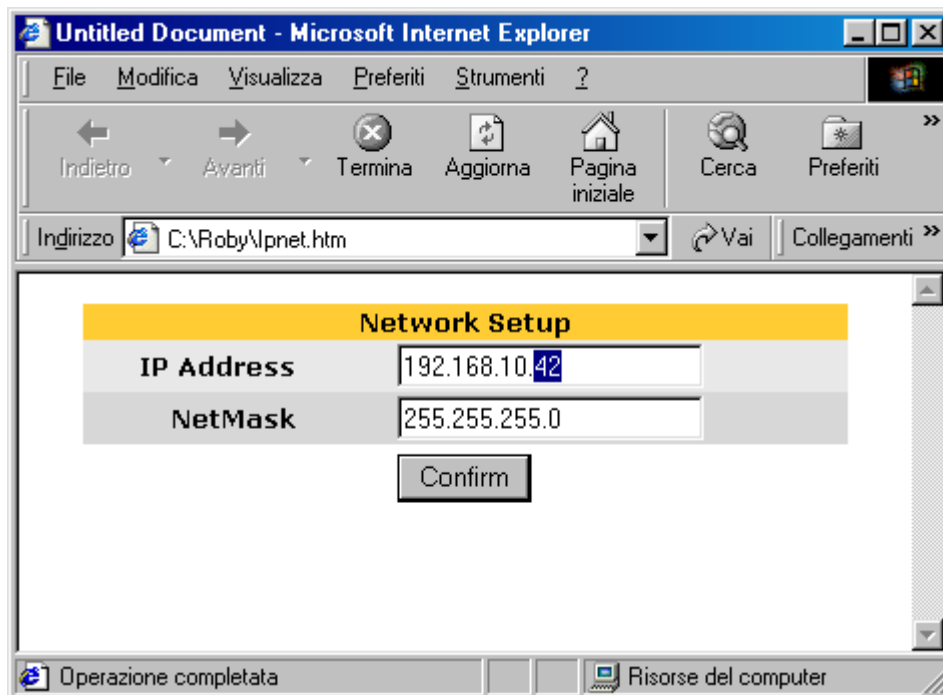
Untitled Document - Microsoft Internet Explorer

File Modifica Visualizza Preferiti Strumenti ?

Indietro Avanti Termina Aggiorna Pagina iniziale Cerca Preferiti »

Indirizzo C:\Roby\Ipnet.htm Vai Collegamenti »

| Network Setup | |
|---|---|
| IP Address | 192.168.10.42 |
| NetMask | 255.255.255.0 |

Confirm

Operazione completata Risorse del computer